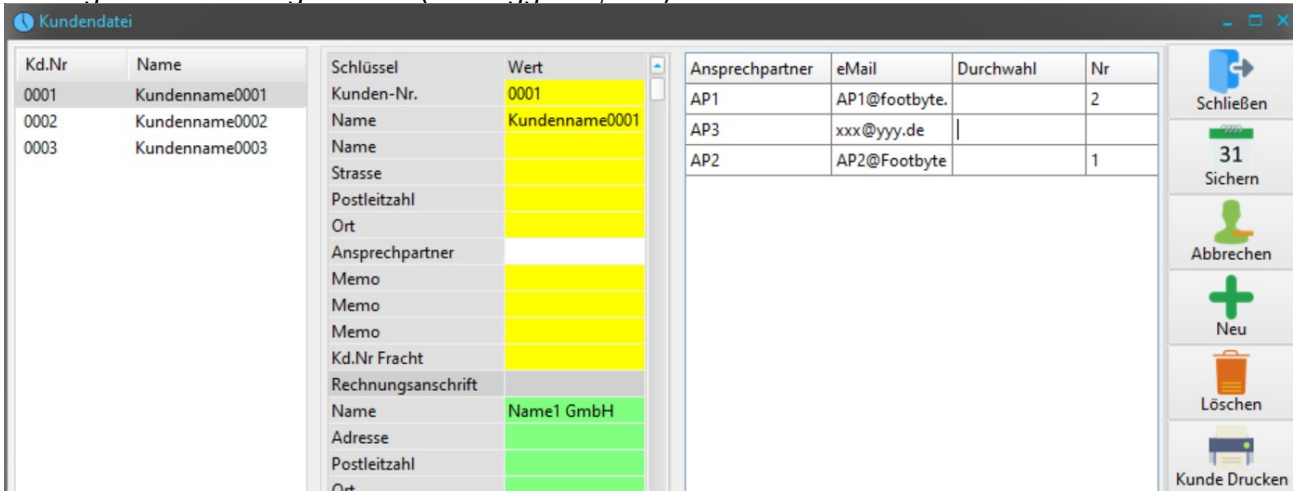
Kundendatei

| Kd.Nr | Name |
|---|---|
| 0001 | Kundenname0001 |
| 0002 | Kundenname0002 |
| 0003 | Kundenname0003 |

| Schlüssel | Wert |
|---|---|
| Kunden-Nr. | 0001 |
| Name | Kundenname0001 |
| Name | |
| Strasse | |
| Postleitzahl | |
| Ort | |
| Ansprechpartner | |
| Memo | |
| Memo | |
| Memo | |
| Kd.Nr Fracht | |
| Rechnungsanschrift | |
| Name | Name1 GmbH |
| Adresse | |
| Postleitzahl | |
| Ort | |

| Ansprechpartner | eMail | Durchwahl | Nr |
|---|---|---|---|
| AP1 | AP1@footbyte. | | 2 |
| AP3 | xxx@yyy.de | | |
| AP2 | AP2@Footbyte | | 1 |

Schließen
31
Sichern
Abbrechen
Neu
Löschen
Kunde Drucken